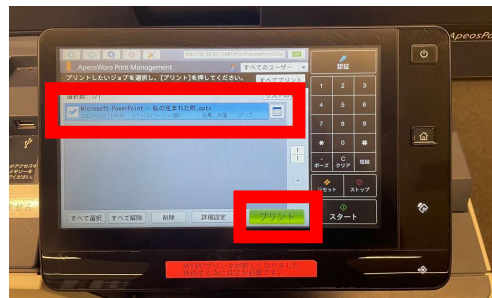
ApeosWare Print Management
すべてのユーザー
プリントしたいジョブを選択し、[プリント]を押してください。
すべてプリント
選択数：1/1
Microsoft PowerPoint - 私の生まれた町.pptx
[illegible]
認証
1 2 3
4 5 6
7 8 9
＊ 0 ＃
ポーズ
C クリア
結合
リセット
ストップ
スタート
すべて選択
すべて解除
削除
詳細設定
プリント
ApeosPort
MY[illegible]
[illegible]